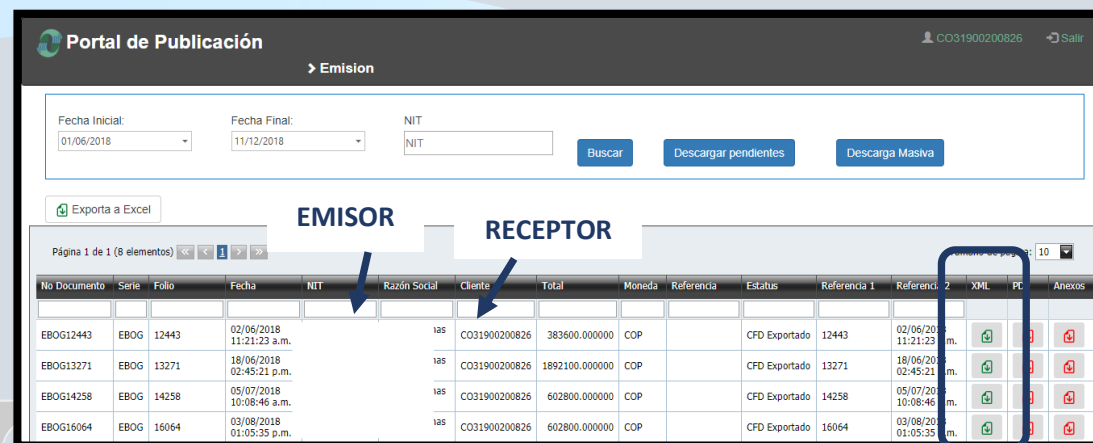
Portal de Publicación

CO31900200826 Salir

> Emision

Fecha Inicial: 01/06/2018
Fecha Final: 11/12/2018
NIT
NIT

Buscar
Descargar pendientes
Descarga Masiva

Exporta a Excel

EMISOR
RECEPTOR

Página 1 de 1 (8 elementos) 1

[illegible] de página: 10

| No Documento | Serie | Folio | Fecha | NIT | Razón Social | Cliente | Total | Moneda | Referencia | Estatus | Referencia 1 | Referencia 2 | XML | PD | Anexos |
|---|---|---|---|---|---|---|---|---|---|---|---|---|---|---|---|
| EBOG12443 | EBOG | 12443 | 02/06/2018 11:21:23 a.m. | | nas | CO31900200826 | 383600.000000 | COP | | CFD Exportado | 12443 | 02/06/20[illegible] 11:21:23 a.m. | | | |
| EBOG13271 | EBOG | 13271 | 18/06/2018 02:45:21 p.m. | | nas | CO31900200826 | 1892100.000000 | COP | | CFD Exportado | 13271 | 18/06/20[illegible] 02:45:21 p.m. | | | |
| EBOG14258 | EBOG | 14258 | 05/07/2018 10:08:46 a.m. | | nas | CO31900200826 | 602800.000000 | COP | | CFD Exportado | 14258 | 05/07/20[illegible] 10:08:46 a.m. | | | |
| EBOG16064 | EBOG | 16064 | 03/08/2018 01:05:35 p.m. | | nas | CO31900200826 | 602800.000000 | COP | | CFD Exportado | 16064 | 03/08/20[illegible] 01:05:35 p.m. | | | |